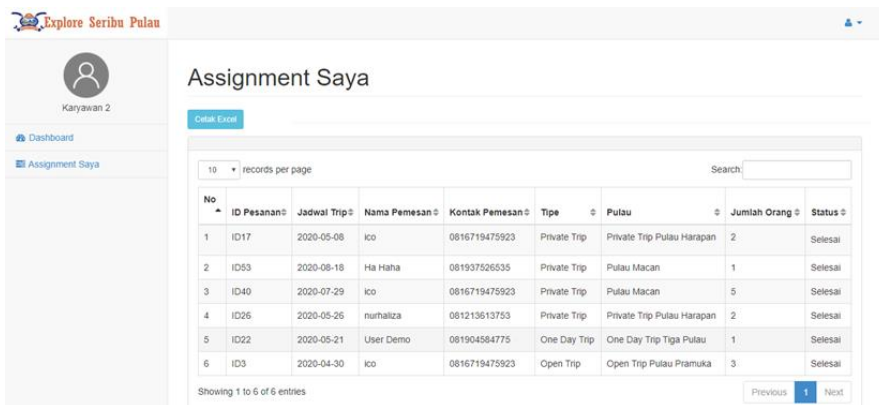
Explore Seribu Pulau

Karyawan 2

Dashboard

Assignment Saya

Assignment Saya

Cetak Excel

10 records per page

Search:

| No | ID Pesanan | Jadwal Trip | Nama Pemesan | Kontak Pemesan | Tipe | Pulau | Jumlah Orang | Status |
|---|---|---|---|---|---|---|---|---|
| 1 | ID17 | 2020-05-08 | ico | 0816719475923 | Private Trip | Private Trip Pulau Harapan | 2 | Selesai |
| 2 | ID53 | 2020-08-18 | Ha Haha | 081937526535 | Private Trip | Pulau Macan | 1 | Selesai |
| 3 | ID40 | 2020-07-29 | ico | 0816719475923 | Private Trip | Pulau Macan | 5 | Selesai |
| 4 | ID26 | 2020-05-26 | nurhaliza | 081213613753 | Private Trip | Private Trip Pulau Harapan | 2 | Selesai |
| 5 | ID22 | 2020-05-21 | User Demo | 081904584775 | One Day Trip | One Day Trip Tiga Pulau | 1 | Selesai |
| 6 | ID3 | 2020-04-30 | ico | 0816719475923 | Open Trip | Open Trip Pulau Pramuka | 3 | Selesai |

Showing 1 to 6 of 6 entries

Previous 1 Next